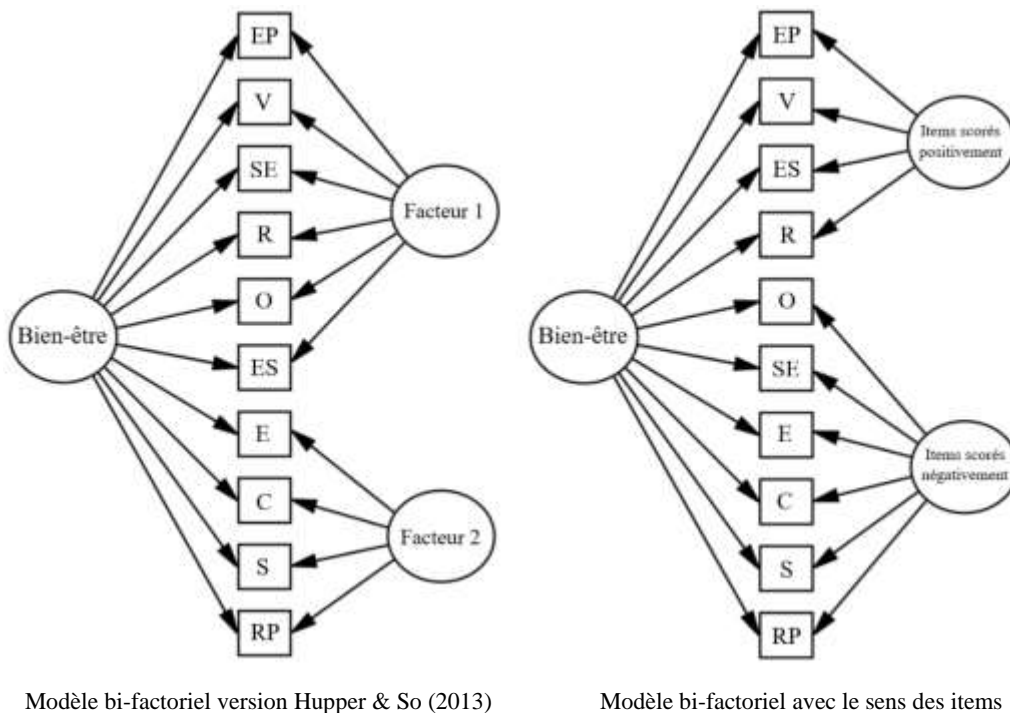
EP
V
SE
R
O
ES
E
C
S
RP
Bien-être
Facteur 1
Facteur 2

Modèle bi-factoriel version Hupper & So (2013)

EP
V
ES
R
O
SE
E
C
S
RP
Bien-être
Items scorés positivement
Items scorés négativement

Modèle bi-factoriel avec le sens des items